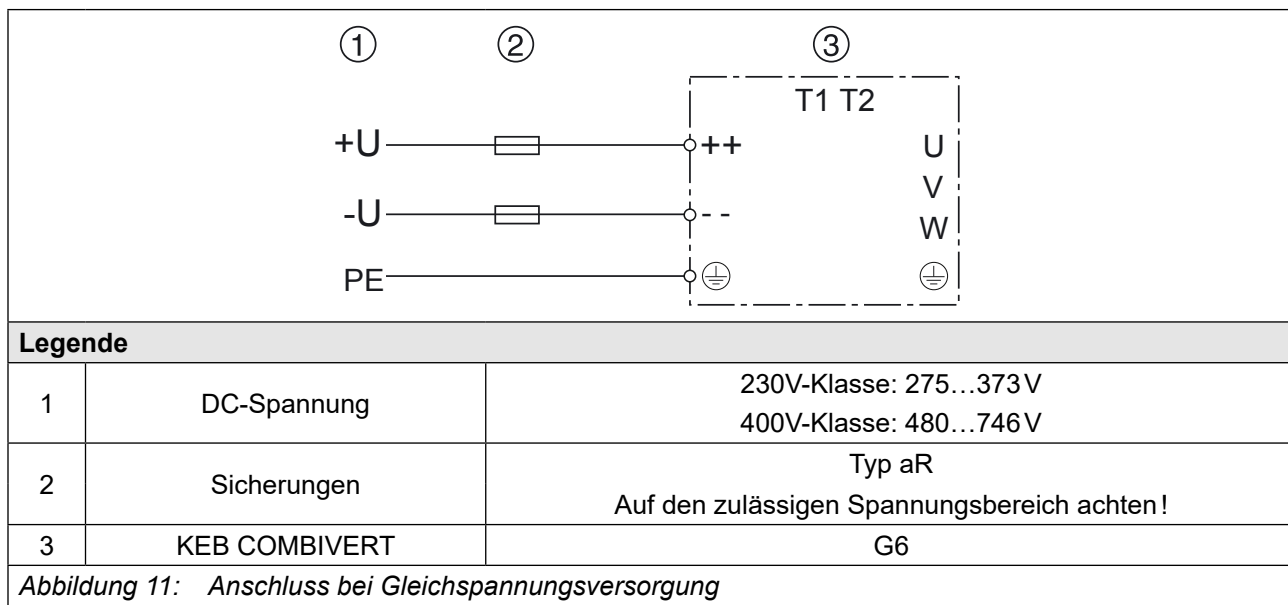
① ② ③

T1 T2

+U ++ U

V

-U - - W

PE

**Legende**

| | | |
|---|---|---|
| 1 | DC-Spannung | 230V-Klasse: 275…373 V<br>400V-Klasse: 480…746 V |
| 2 | Sicherungen | Typ aR<br>Auf den zulässigen Spannungsbereich achten! |
| 3 | KEB COMBIVERT | G6 |

*Abbildung 11: Anschluss bei Gleichspannungsversorgung*